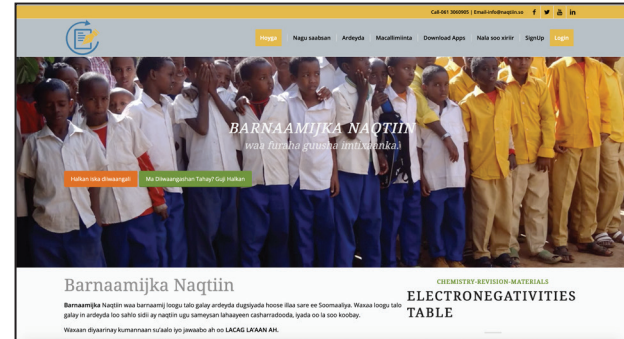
Call: 061 3060905 | Email: info@naqtiin.so

Hooyga Nagu saabsan Ardeyda Macallimiinta Download Apps Nala soo xiriir SignUp Login

BARNAAMIJKA NAQTIIN
waa furaha guusha imtixaanka

Halkan iska diiwaangali Ma Diiwaangashan Tahay? Guji Halkan

Barnaamijka Naqtiin

Barnaamijka Naqtiin waa barnaamij loogu talo galay ardeyda dugsiyada hoose iliaa sare ee Soomaaliya. Waxaa loogu talo galay in ardeyda loo sahlo sidii ay naqtiin ugu sameysan lahaayeen casharradooda, iyada oo la soo koobay.

Waxaan diyaarinay kumannaan su'aalo iyo jawaabo ah oo LACAG LA'AAN AH.

CHEMISTRY-REVISION-MATERIALS

ELECTRONEGATIVITIES TABLE